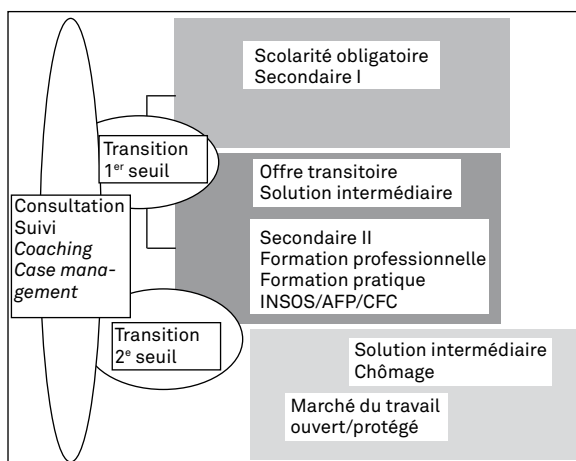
Scolarité obligatoire
Secondaire I

Transition
1$^{er}$ seuil

Offre transitoire
Solution intermédiaire

Consultation
Suivi
*Coaching*
*Case management*

Secondaire II
Formation professionnelle
Formation pratique
INSOS/AFP/CFC

Transition
2$^{e}$ seuil

Solution intermédiaire
Chômage

Marché du travail
ouvert/protégé